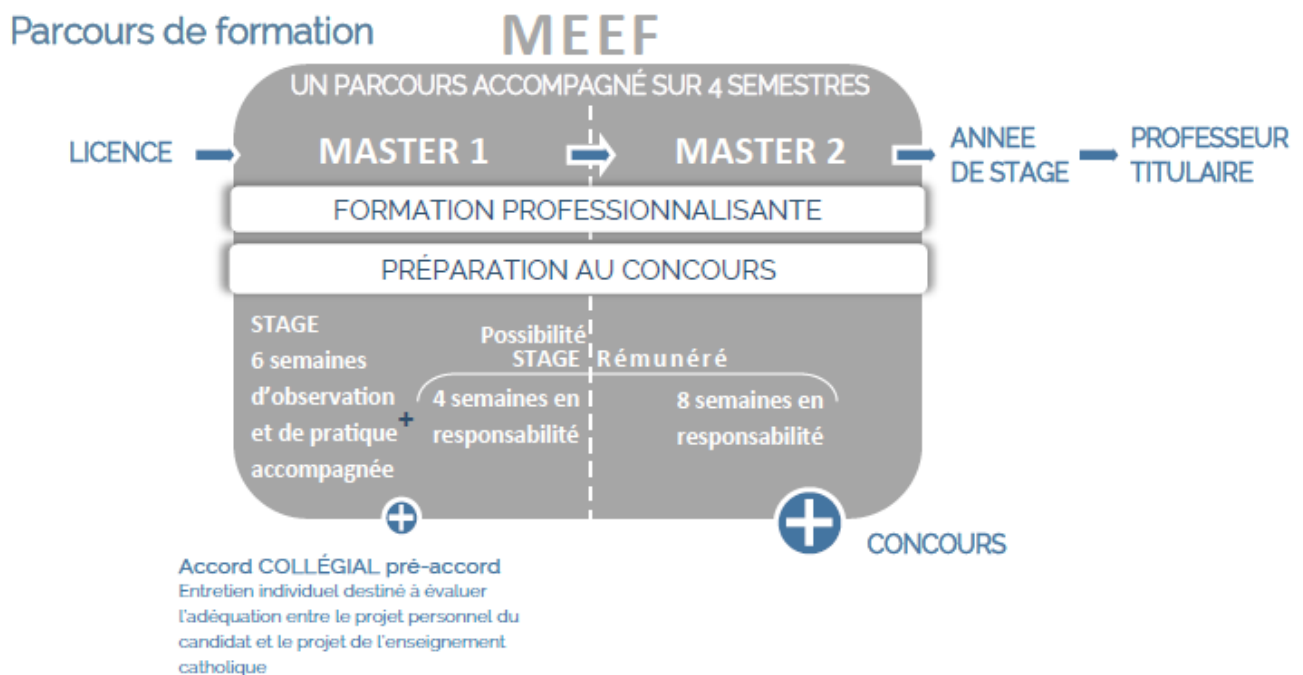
Parcours de formation

MEEF

UN PARCOURS ACCOMPAGNÉ SUR 4 SEMESTRES

LICENCE

MASTER 1

MASTER 2

ANNEE DE STAGE

PROFESSEUR TITULAIRE

FORMATION PROFESSIONNALISANTE

PRÉPARATION AU CONCOURS

STAGE
6 semaines d'observation et de pratique accompagnée

+

Possibilité STAGE Rémunéré

4 semaines en responsabilité

8 semaines en responsabilité

CONCOURS

Accord COLLÉGIAL pré-accord
Entretien individuel destiné à évaluer l'adéquation entre le projet personnel du candidat et le projet de l'enseignement catholique